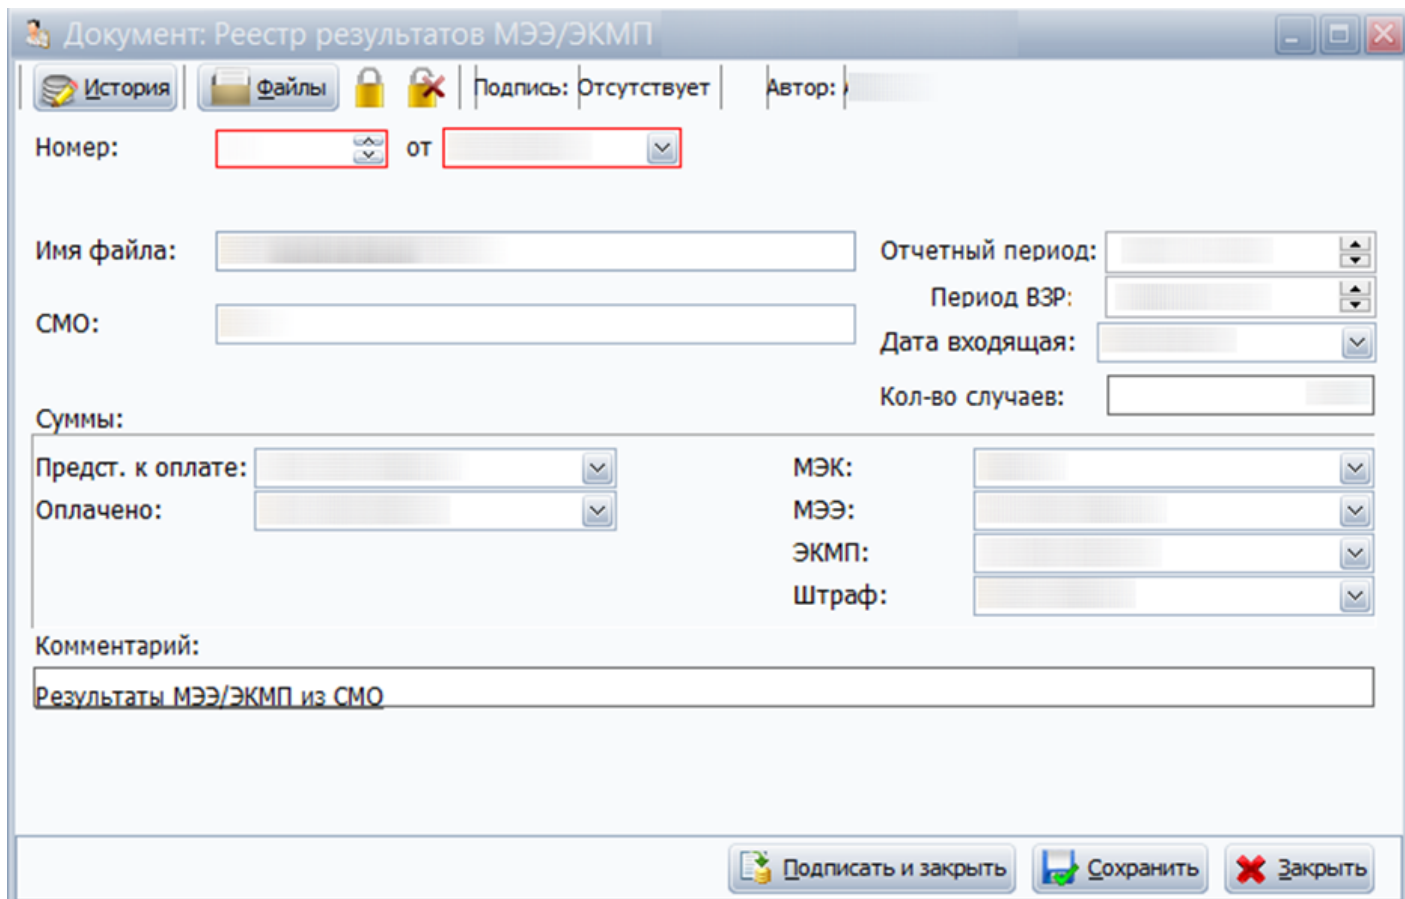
Документ: Реестр результатов МЭЭ/ЭКМП

История Файлы Подпись: Отсутствует Автор:

Номер: от

Имя файла:

СМО:

Отчетный период:

Период ВЗР:

Дата входящая:

Кол-во случаев:

Суммы:

Предст. к оплате:

Оплачено:

МЭК:

МЭЭ:

ЭКМП:

Штраф:

Комментарий:

Результаты МЭЭ/ЭКМП из СМО

Подписать и закрыть Сохранить Закрыть